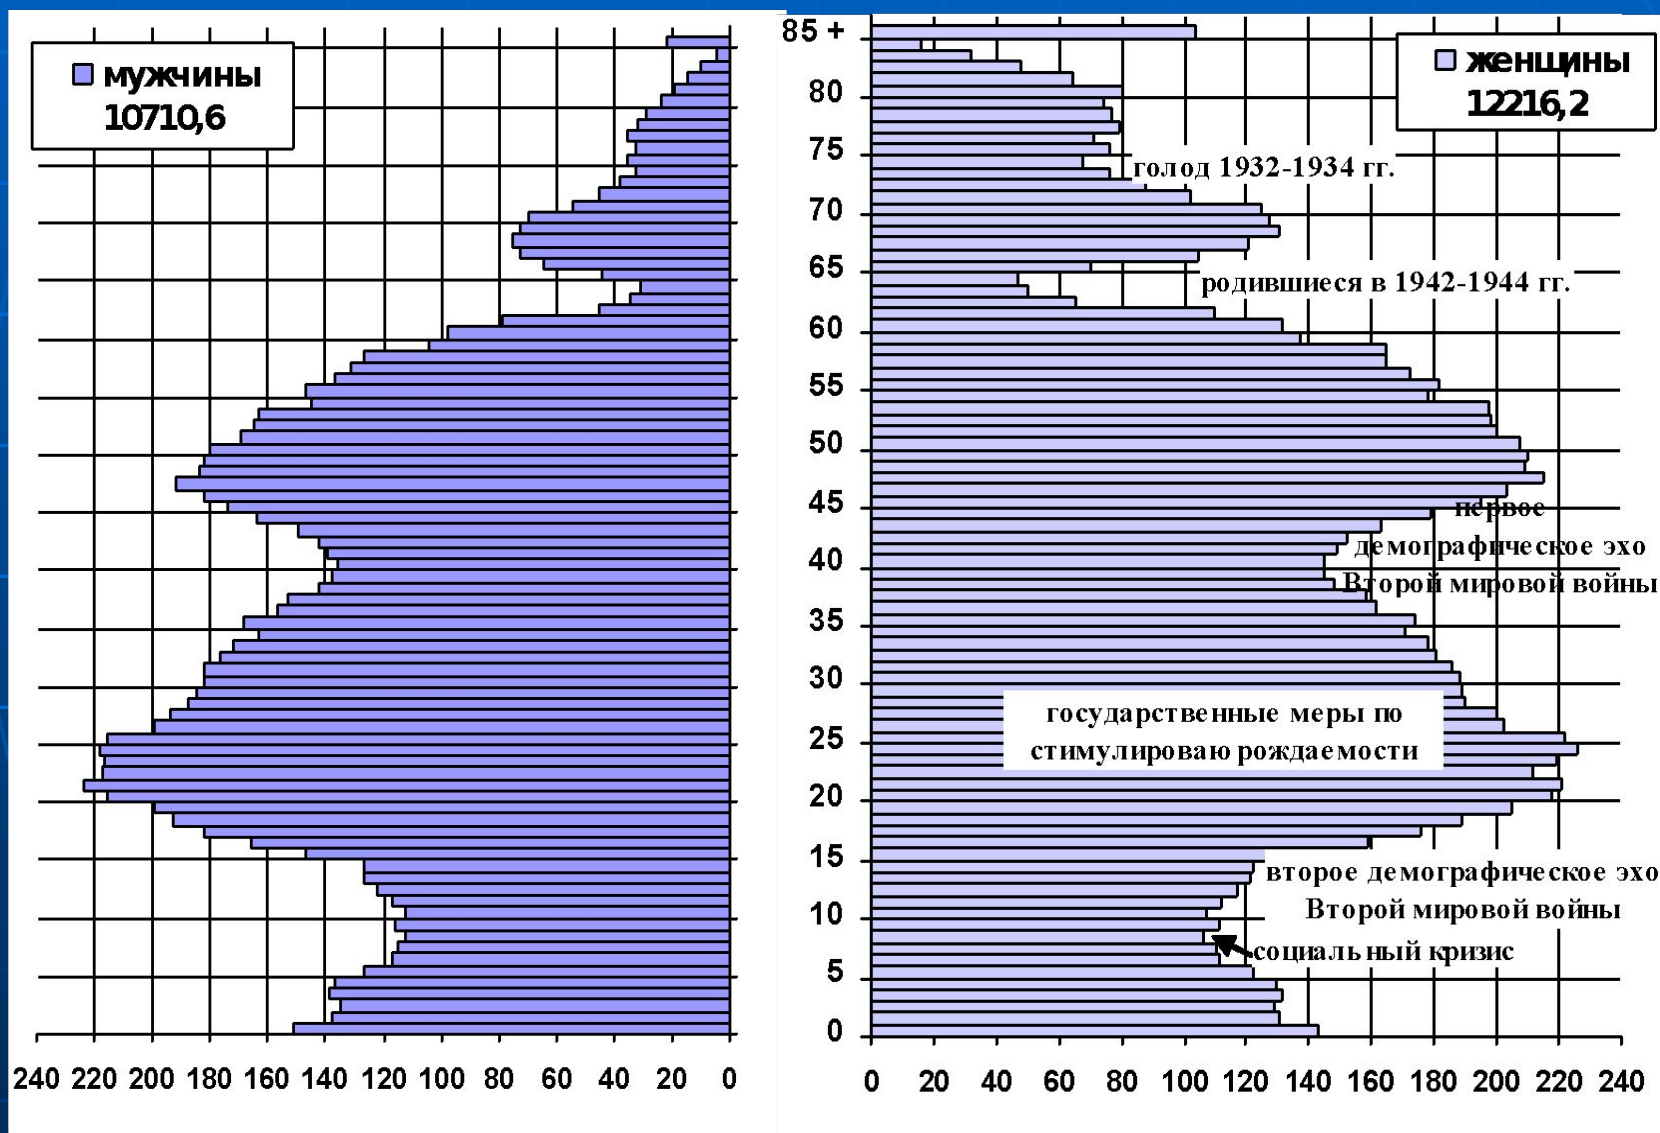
мужчины
10710,6

240 220 200 180 160 140 120 100 80 60 40 20 0

85 +
80
75
70
65
60
55
50
45
40
35
30
25
20
15
10
5
0

женщины
12216,2

голод 1932-1934 гг.

родившиеся в 1942-1944 гг.

первое демографическое эхо Второй мировой войны

государственные меры по стимулироваю рождаемости

второе демографическое эхо Второй мировой войны

социальный кризис

0 20 40 60 80 100 120 140 160 180 200 220 240